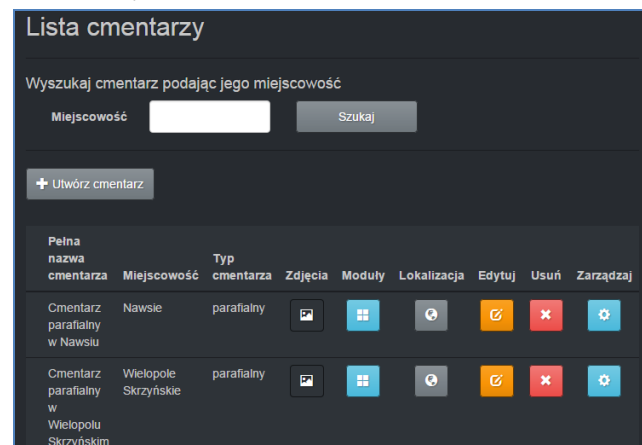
Lista cmentarzy

Wyszukaj cmentarz podając jego miejscowość

Miejscowość Szukaj

+ Utwórz cmentarz

| Pełna nazwa cmentarza | Miejscowość | Typ cmentarza | Zdjęcia | Moduły | Lokalizacja | Edytuj | Usuń | Zarządzaj |
|---|---|---|---|---|---|---|---|---|
| Cmentarz parafialny w Nawsiu | Nawsie | parafialny | | | | | | |
| Cmentarz parafialny w Wielopolu Skrzyńskim | Wielopole Skrzyńskie | parafialny | | | | | | |